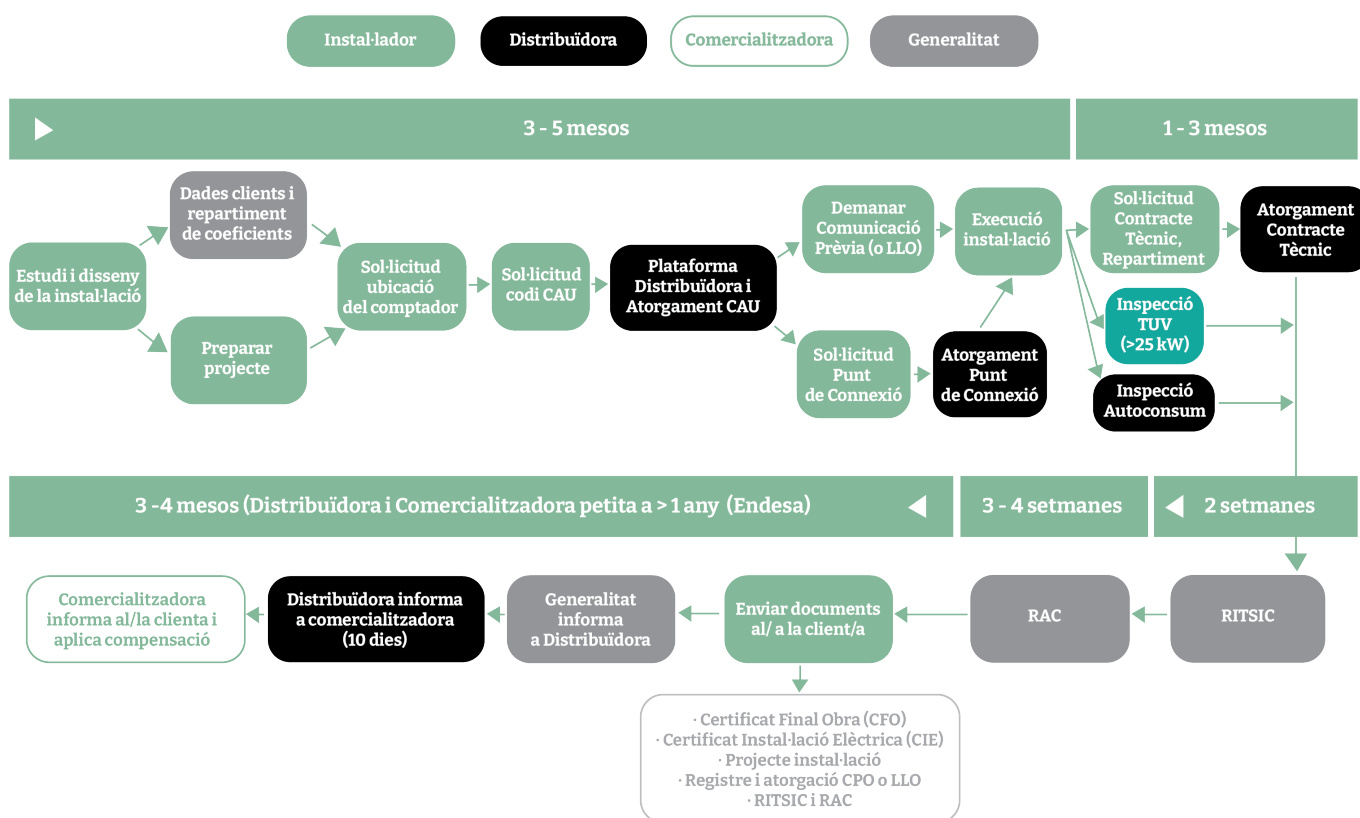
Instal·lador
Distribuïdora
Comercialitzadora
Generalitat

3 - 5 mesos
1 - 3 mesos

Estudi i disseny de la instal·lació
Dades clients i repartiment de coeficients
Preparar projecte
Sol·licitud ubicació del comptador
Sol·licitud codi CAU
Plataforma Distribuïdora i Atorgament CAU
Demanar Comunicació Prèvia (o LLO)
Sol·licitud Punt de Connexió
Atorgament Punt de Connexió
Execució instal·lació
Sol·licitud Contracte Tècnic, Repartiment
Atorgament Contracte Tècnic
Inspecció TUV (>25 kW)
Inspecció Autoconsum

3 -4 mesos (Distribuïdora i Comercialitzadora petita a > 1 any (Endesa)
3 - 4 setmanes
2 setmanes

Comercialitzadora informa al/la clienta i aplica compensació
Distribuïdora informa a comercialitzadora (10 dies)
Generalitat informa a Distribuïdora
Enviar documents al/ a la client/a
RAC
RITSIC

· Certificat Final Obra (CFO)
· Certificat Instal·lació Elèctrica (CIE)
· Projecte instal·lació
· Registre i atorgació CPO o LLO
· RITSIC i RAC